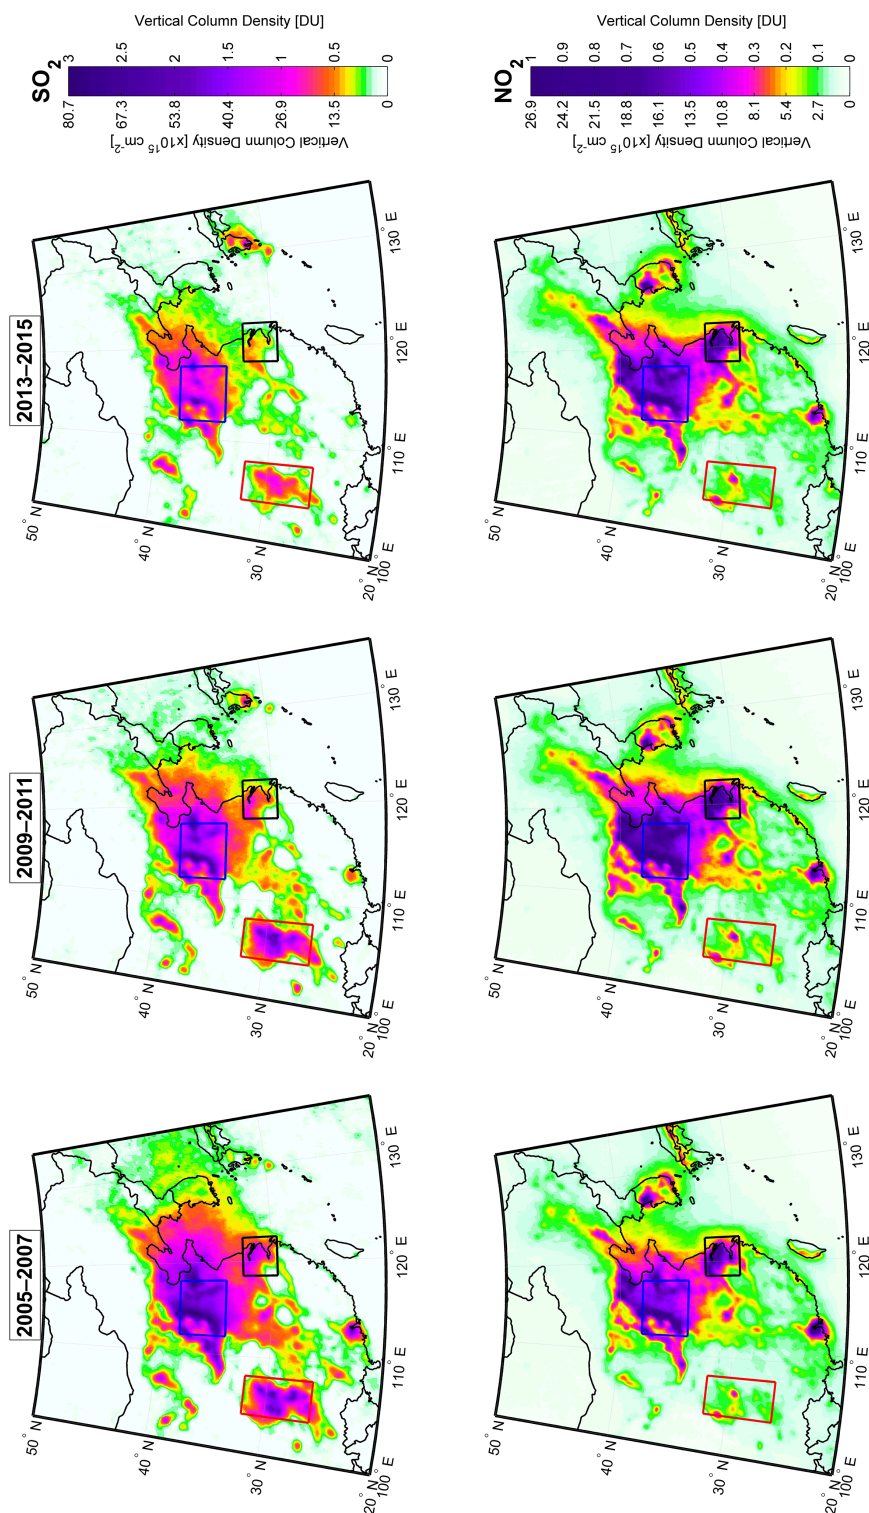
2005–2007

2009–2011

2013–2015

50 ° N
40 ° N
30 ° N
20 ° N
100 ° E
110 ° E
120 ° E
130 ° E

50 ° N
40 ° N
30 ° N
20 ° N
100 ° E
110 ° E
120 ° E
130 ° E

50 ° N
40 ° N
30 ° N
20 ° N
100 ° E
110 ° E
120 ° E
130 ° E

50 ° N
40 ° N
30 ° N
20 ° N
100 ° E
110 ° E
120 ° E
130 ° E

50 ° N
40 ° N
30 ° N
20 ° N
100 ° E
110 ° E
120 ° E
130 ° E

50 ° N
40 ° N
30 ° N
20 ° N
100 ° E
110 ° E
120 ° E
130 ° E

$SO_2$

Vertical Column Density [DU]
3
2.5
2
1.5
1
0.5
0

Vertical Column Density [x$10^{15}$ cm$^{-2}$]
80.7
67.3
53.8
40.4
26.9
13.5
0

$NO_2$

Vertical Column Density [DU]
1
0.9
0.8
0.7
0.6
0.5
0.4
0.3
0.2
0.1
0

Vertical Column Density [x$10^{15}$ cm$^{-2}$]
26.9
24.2
21.5
18.8
16.1
13.5
10.8
8.1
5.4
2.7
0